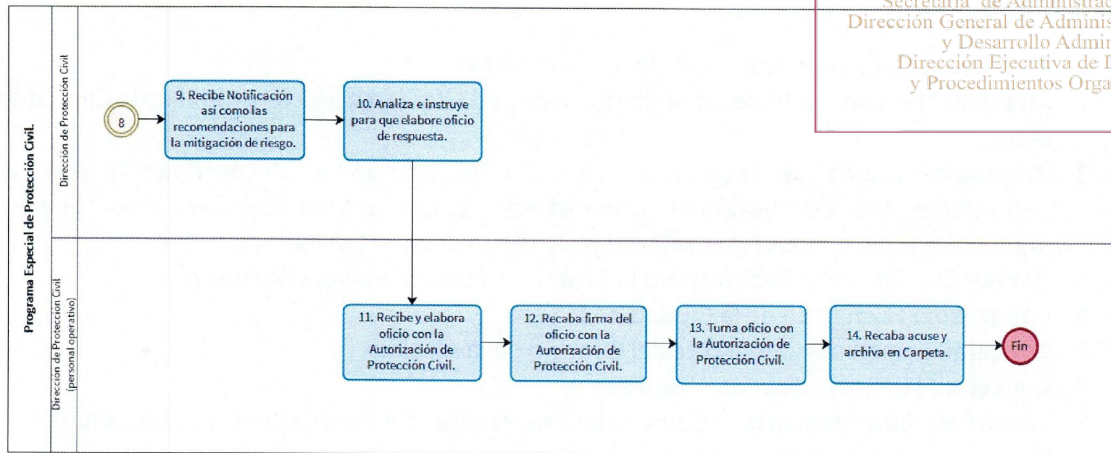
Secretaría de Administrac
Dirección General de Adminis
y Desarrollo Admin
Dirección Ejecutiva de D
y Procedimientos Orga

Programa Especial de Protección Civil.

Dirección de Protección Civil

8

9. Recibe Notificación así como las recomendaciones para la mitigación de riesgo.

10. Analiza e instruye para que elabore oficio de respuesta.

Dirección de Protección Civil (personal operativo)

11. Recibe y elabora oficio con la Autorización de Protección Civil.

12. Recaba firma del oficio con la Autorización de Protección Civil.

13. Turna oficio con la Autorización de Protección Civil.

14. Recaba acuse y archiva en Carpeta.

Fin